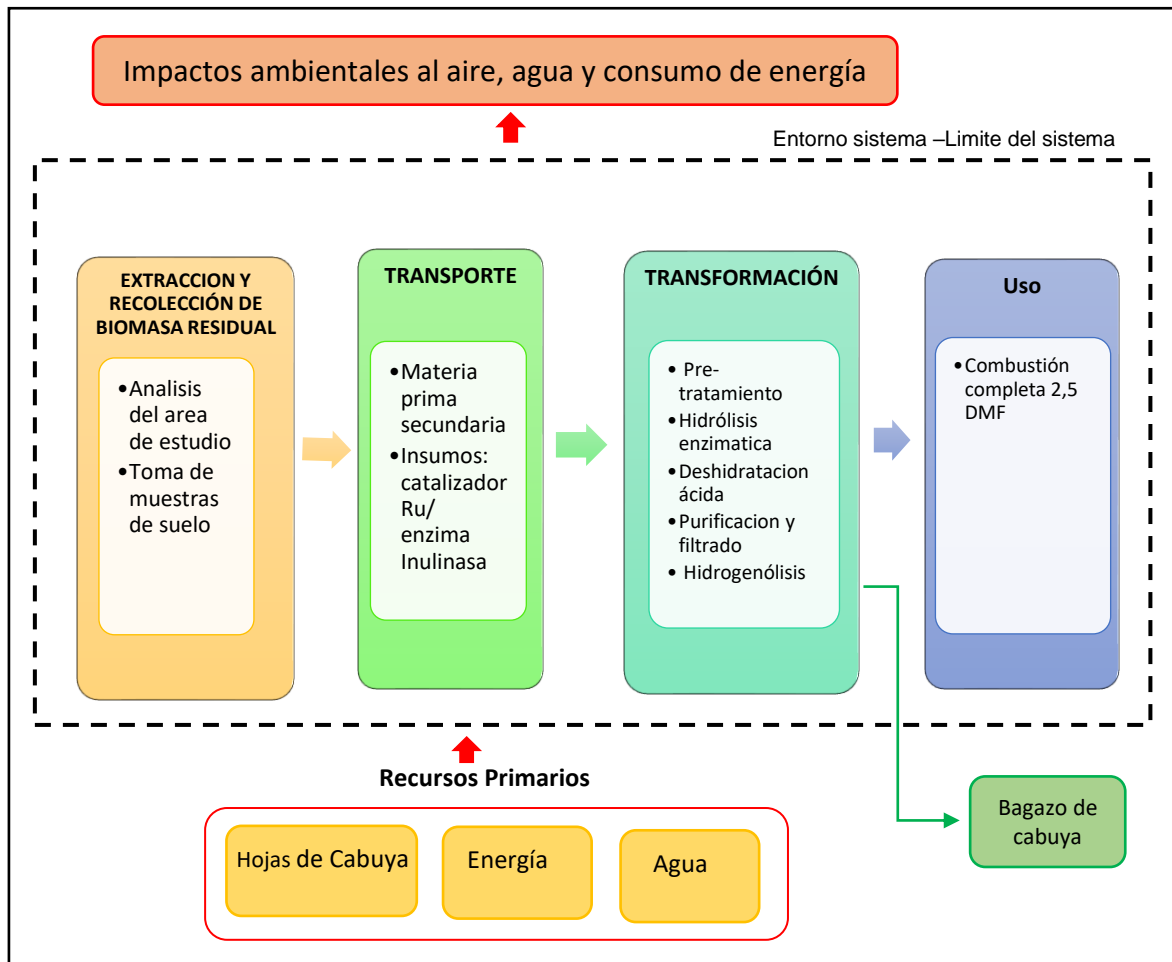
Impactos ambientales al aire, agua y consumo de energía

Entorno sistema –Limite del sistema

EXTRACCION Y RECOLECCIÓN DE BIOMASA RESIDUAL

• Analisis del area de estudio
• Toma de muestras de suelo

TRANSPORTE

• Materia prima secundaria
• Insumos: catalizador Ru/ enzima Inulinasa

TRANSFORMACIÓN

• Pre-tratamiento
• Hidrólisis enzimatica
• Deshidratacion ácida
• Purificacion y filtrado
• Hidrogenólisis

Uso

• Combustión completa 2,5 DMF

Recursos Primarios

Hojas de Cabuya

Energía

Agua

Bagazo de cabuya